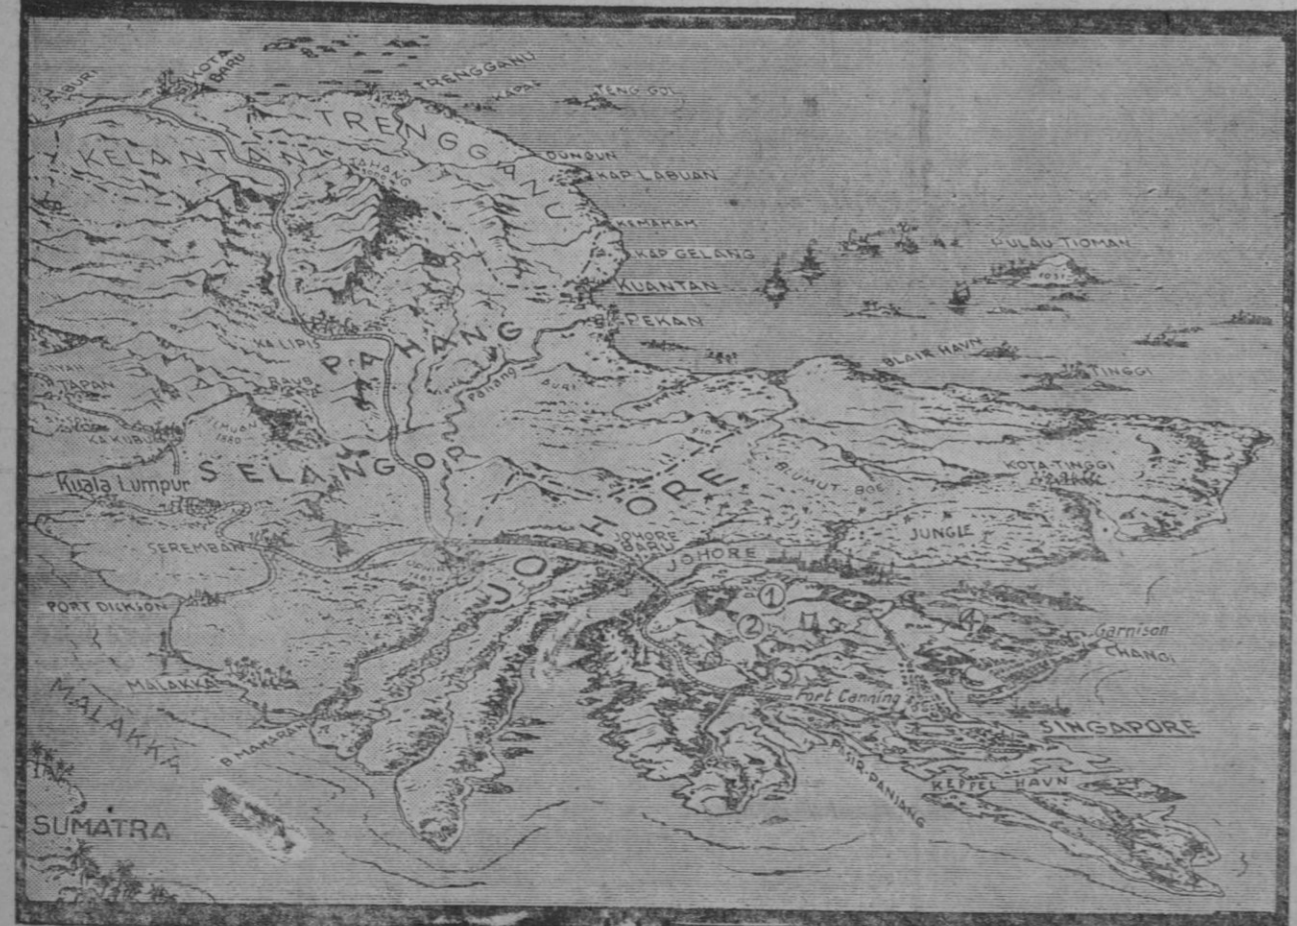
KOTA BARU

TRENGGANU

KAPAS

TENGGOL

KELANTAN

TRENGGANU

DUNGUN

KAP LABUAN

KEMAMAN

KAP GELANG

PULAU TIOMAN

KUANTAN

PEKAN

KA LIPIS

PAHANG

BLAIR HAVN

TINGGI

TAPAN

Pahang

SELANGOR

Kuala Lumpur

JOHORE

BLUMUT

KOTA TINGGI

SEREMBAN

JOHORE BARU

JUNGLE

JOHORE

PORT DICKSON

1

2

4

Garnison

CHANGI

3

MALAKKA

Fort Canning

SINGAPORE

MALAKKA

PASIR-PANJANG

KEPPEL HAVN

SUMATRA